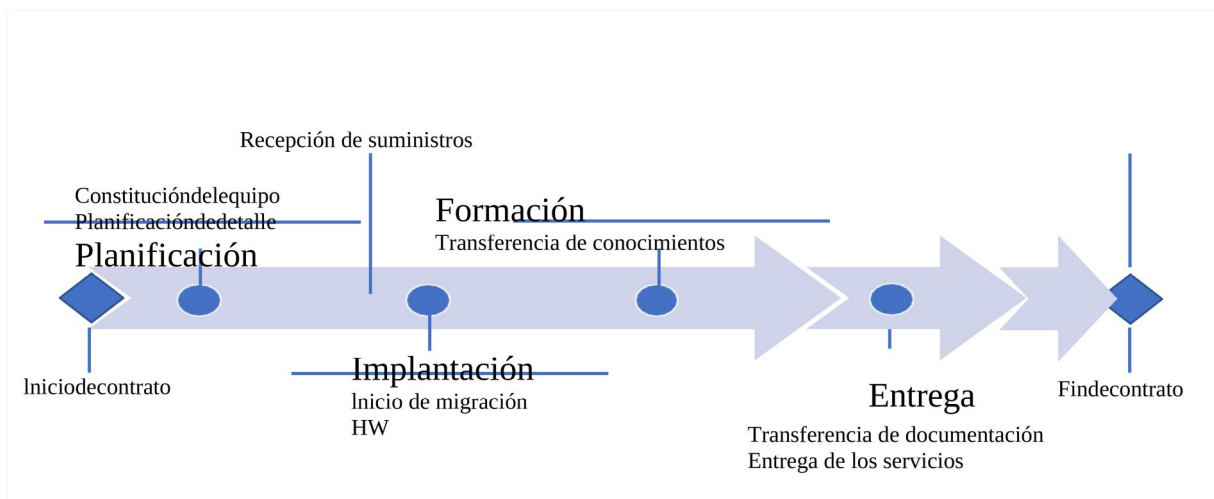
Recepción de suministros

Constitucióndelequipo
Planificacióndedetalle
Planificación

Formación
Transferencia de conocimientos

lniciodecontrato

Implantación
lnicio de migración
HW

Entrega
Transferencia de documentación
Entrega de los servicios

Findecontrato